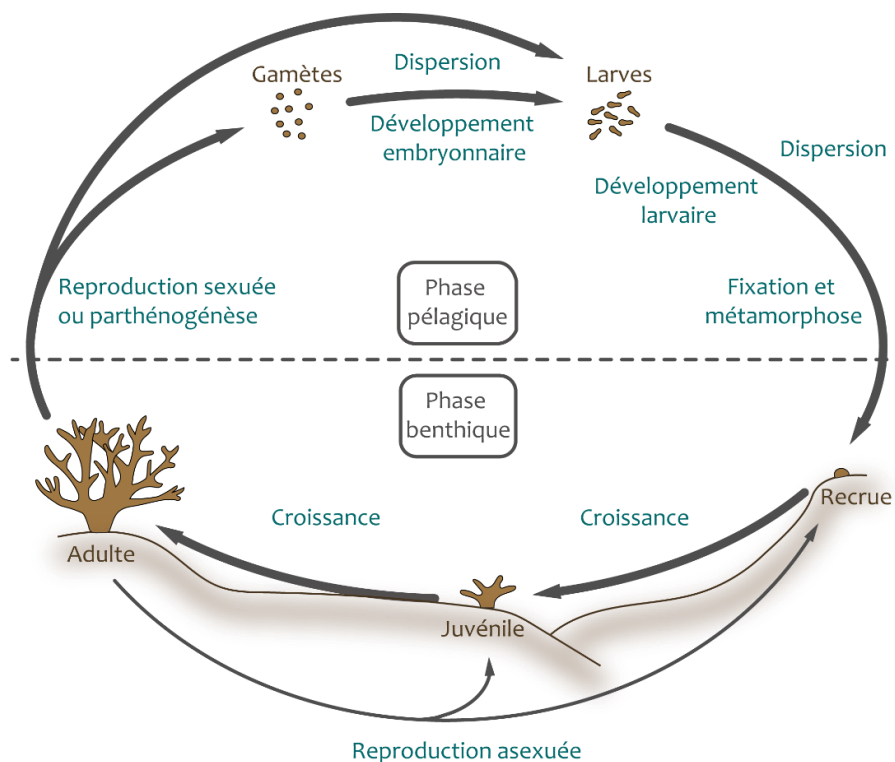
Gamètes

Dispersion

Développement embryonnaire

Larves

Dispersion

Développement larvaire

Reproduction sexuée ou parthénogénèse

Phase pélagique

Fixation et métamorphose

Phase benthique

Adulte

Croissance

Croissance

Recrue

Juvénile

Reproduction asexuée